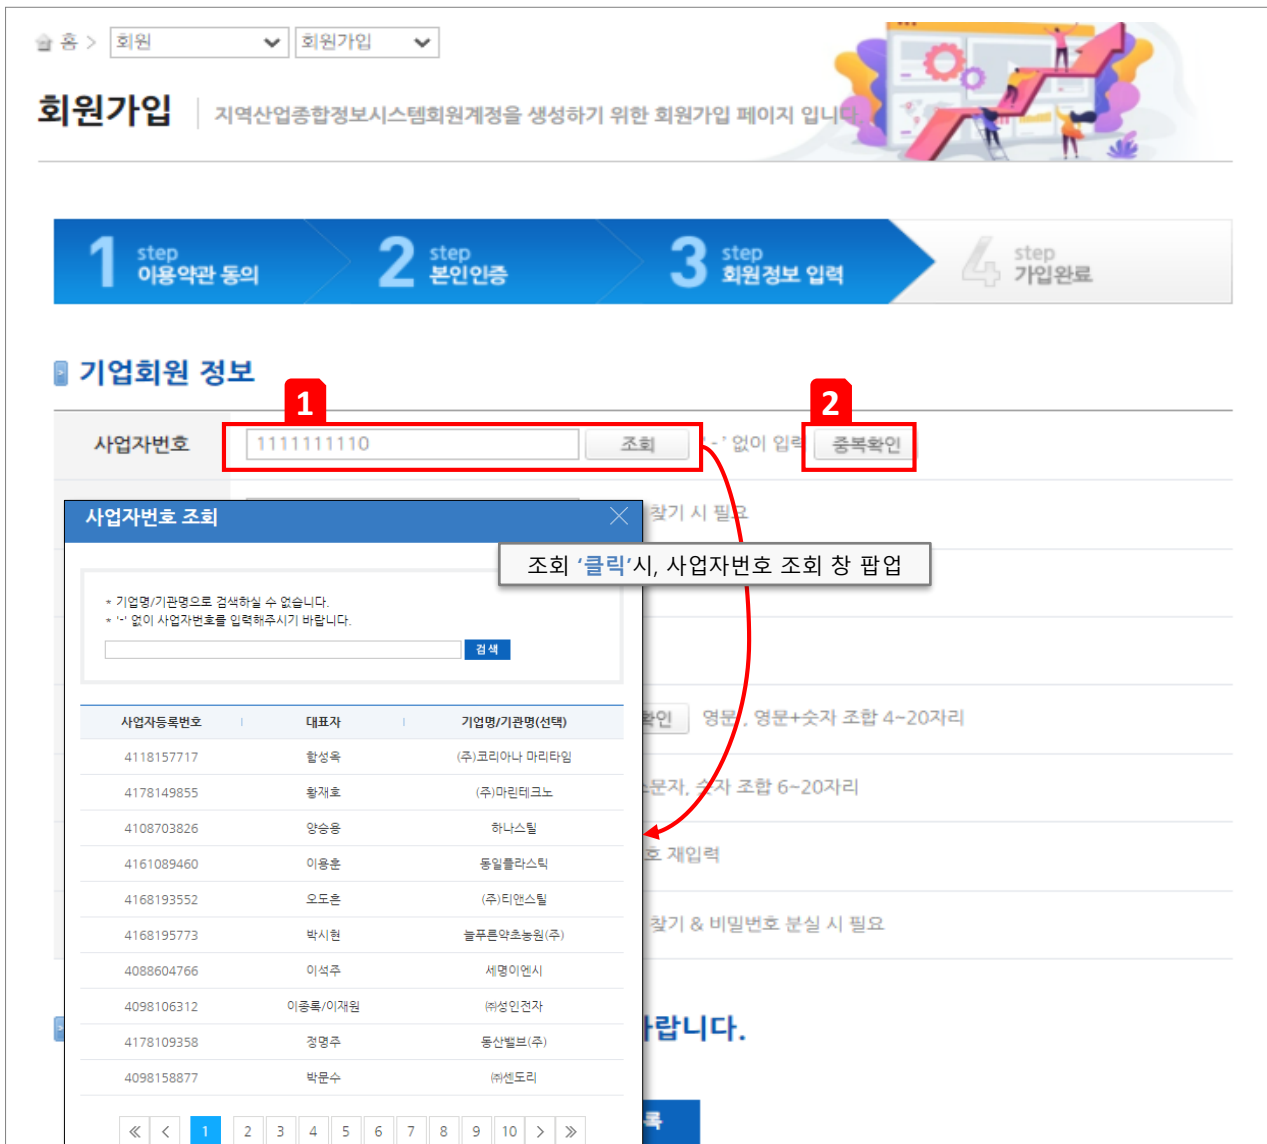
홈 > 회원 회원가입

회원가입 | 지역산업종합정보시스템회원계정을 생성하기 위한 회원가입 페이지 입니다.

1 step 이용약관 동의
2 step 본인인증
3 step 회원정보 입력
4 step 가입완료

기업회원 정보

1

2

사업자번호 1111111110 조회 '-' 없이 입력 중복확인

찾기 시 필요

조회 '클릭'시, 사업자번호 조회 창 팝업

확인 영문, 영문+숫자 조합 4~20자리

문자, 숫자 조합 6~20자리

호 재입력

찾기 & 비밀번호 분실 시 필요

바랍니다.

록

사업자번호 조회

* 기업명/기관명으로 검색하실 수 없습니다.
* '-' 없이 사업자번호를 입력해주시기 바랍니다.

검색

| 사업자등록번호 | 대표자 | 기업명/기관명(선택) |
|---|---|---|
| 4118157717 | 함성욱 | (주)코리아나 마리타임 |
| 4178149855 | 황재호 | (주)마린테크노 |
| 4108703826 | 양승용 | 하나스틸 |
| 4161089460 | 이용훈 | 동일플라스틱 |
| 4168193552 | 오도훈 | (주)티앤스틸 |
| 4168195773 | 박시현 | 늘푸른약초농원(주) |
| 4088604766 | 이석주 | 세명이엔시 |
| 4098106312 | 이종록/이재원 | ㈜성인전자 |
| 4178109358 | 정명주 | 동산벨브(주) |
| 4098158877 | 박문수 | ㈜선도리 |

« < 1 2 3 4 5 6 7 8 9 10 > »